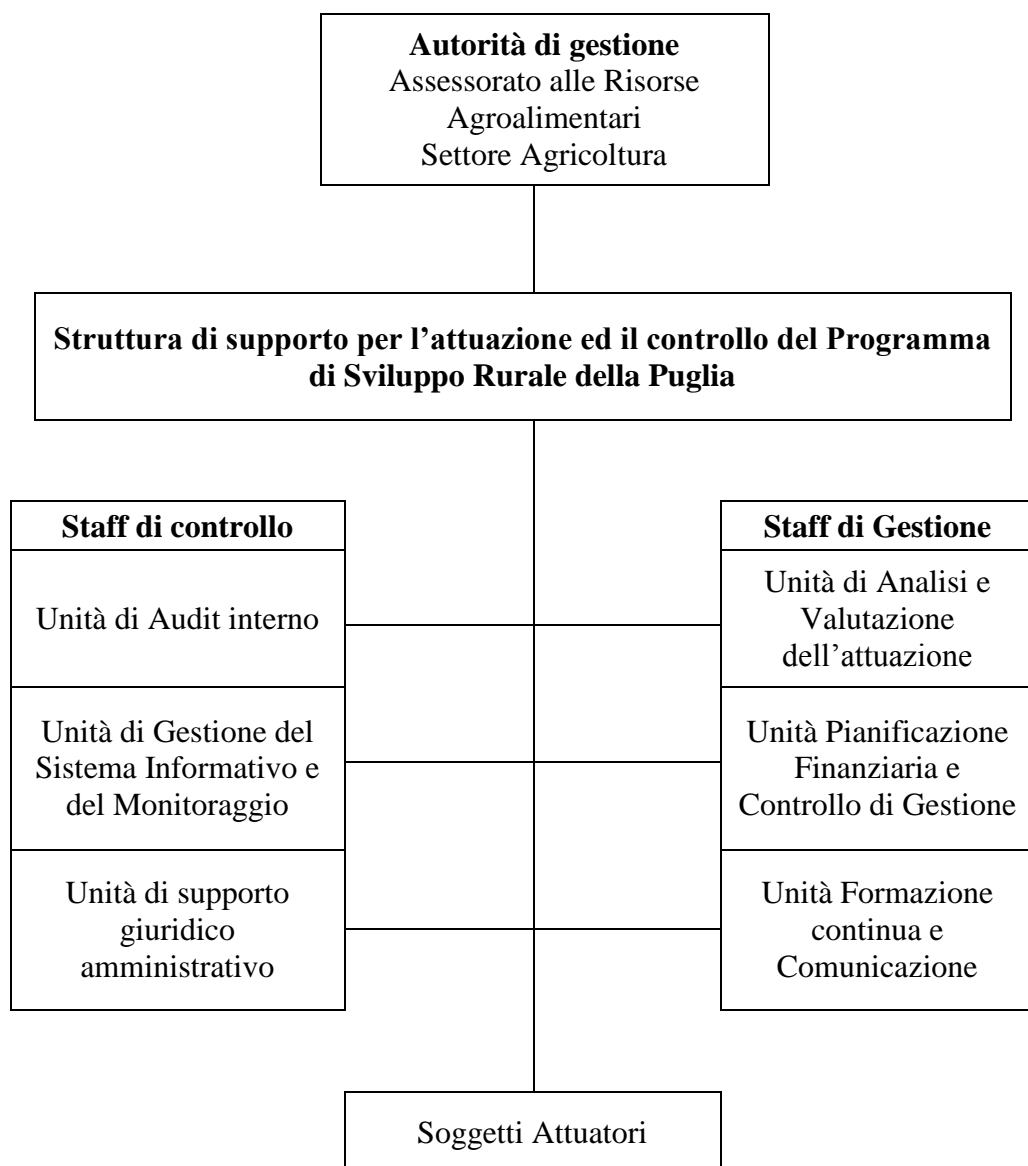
**Autorità di gestione**
Assessorato alle Risorse Agroalimentari
Settore Agricoltura

**Struttura di supporto per l'attuazione ed il controllo del Programma di Sviluppo Rurale della Puglia**

**Staff di controllo**

Unità di Audit interno

Unità di Gestione del Sistema Informativo e del Monitoraggio

Unità di supporto giuridico amministrativo

**Staff di Gestione**

Unità di Analisi e Valutazione dell'attuazione

Unità Pianificazione Finanziaria e Controllo di Gestione

Unità Formazione continua e Comunicazione

Soggetti Attuatori